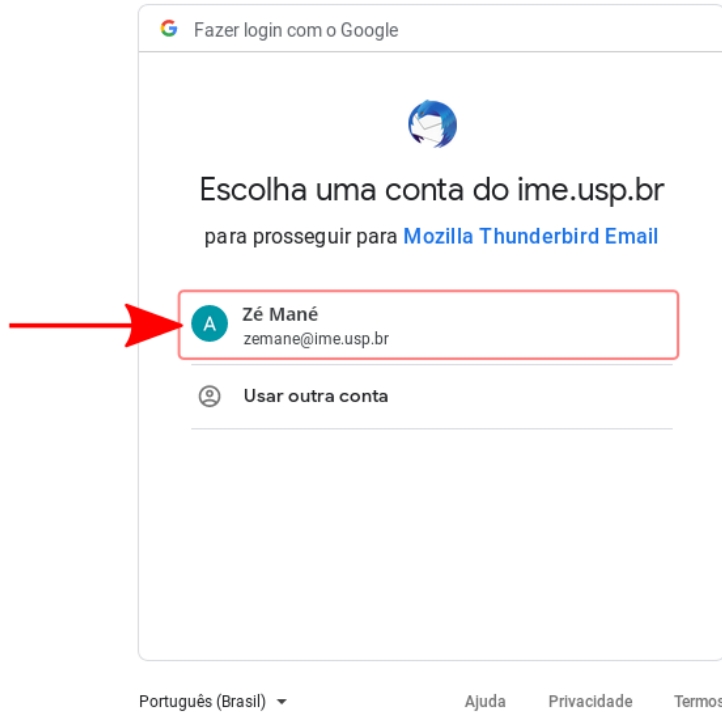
G Fazer login com o Google

Escolha uma conta do ime.usp.br

para prosseguir para Mozilla Thunderbird Email

A Zé Mané
zemane@ime.usp.br

Usar outra conta

Português (Brasil)

Ajuda Privacidade Termos